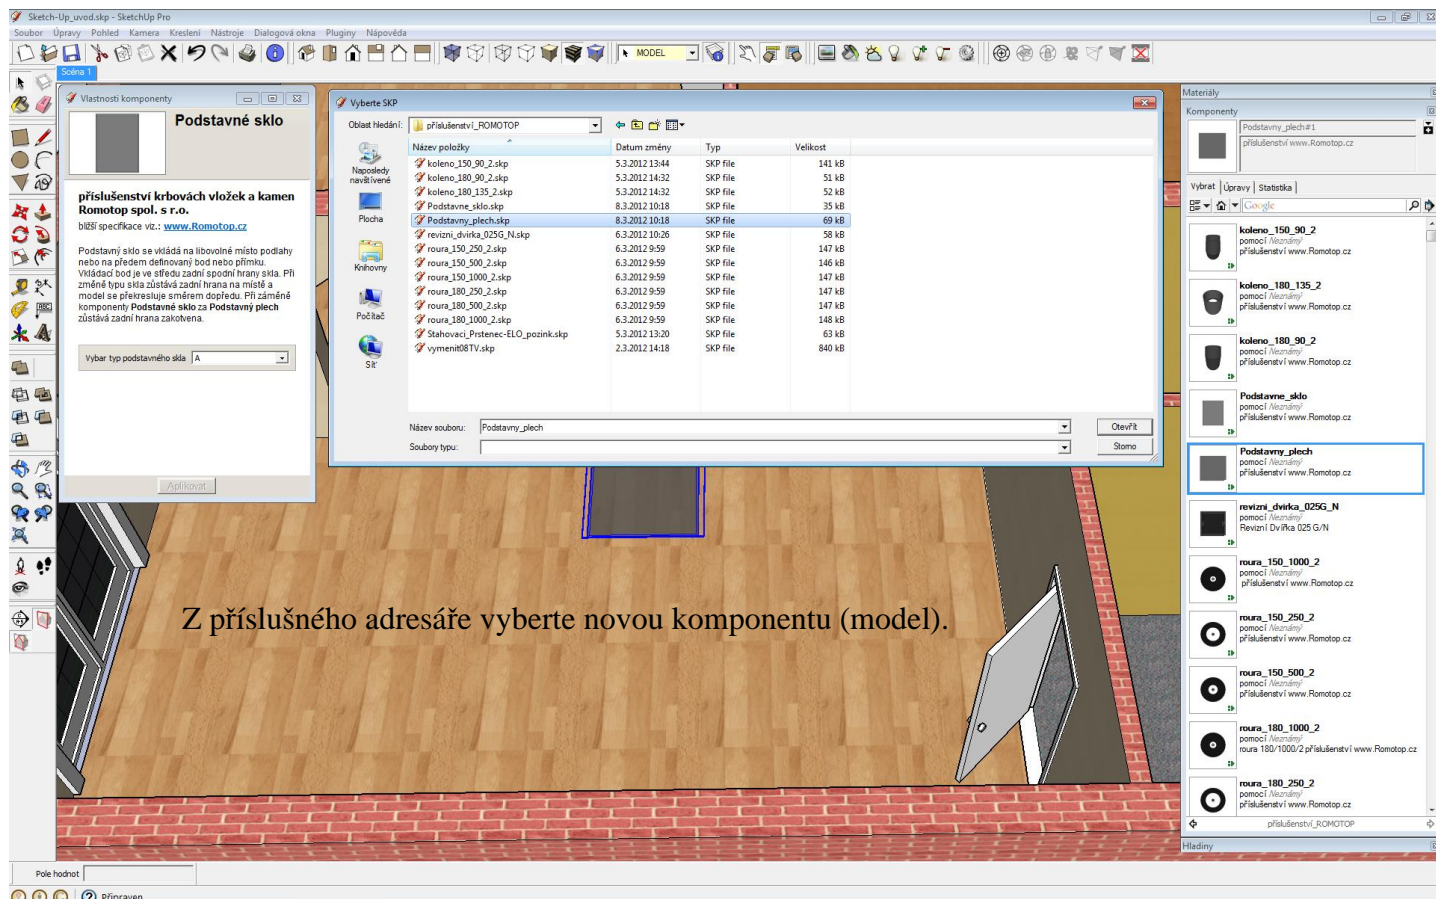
Sketch-Up_uvod.skp - SketchUp Pro

Soubor Úpravy Pohled Kamera Kreslení Nástroje Dialogová okna Pluginy Nápověda

MODEL

Scéna 1

Vlastnosti komponenty

Podstavné sklo

příslušenství krbovách vložek a kamen Romotop spol. s r.o.

bližší specifikace viz.: www.Romotop.cz

Podstavný sklo se vkládá na libovolné místo podlahy nebo na předem definovaný bod nebo přímku. Vkládací bod je ve středu zadní spodní hrany skla. Při změně typu skla zůstává zadní hrana na místě a model se překresluje směrem dopředu. Při záměně komponenty Podstavné sklo za Podstavný plech zůstává zadní hrana zakotvena.

Vybar typ podstavného skla A

Aplikovat

Vyberte SKP

Oblast hledání: příslušenství_ROMOTOP

Naposledy navštívené

Plocha

Knihovny

Počítač

Síť

| Název položky | Datum změny | Typ | Velikost |
|---|---|---|---|
| koleno_150_90_2.skp | 5.3.2012 13:44 | SKP file | 141 kB |
| koleno_180_90_2.skp | 5.3.2012 14:32 | SKP file | 51 kB |
| koleno_180_135_2.skp | 5.3.2012 14:32 | SKP file | 52 kB |
| Podstavne_sklo.skp | 8.3.2012 10:18 | SKP file | 35 kB |
| Podstavny_plech.skp | 8.3.2012 10:18 | SKP file | 69 kB |
| revizni_dvirka_025G_N.skp | 6.3.2012 10:26 | SKP file | 58 kB |
| roura_150_250_2.skp | 6.3.2012 9:59 | SKP file | 147 kB |
| roura_150_500_2.skp | 6.3.2012 9:59 | SKP file | 146 kB |
| roura_150_1000_2.skp | 6.3.2012 9:59 | SKP file | 147 kB |
| roura_180_250_2.skp | 6.3.2012 9:59 | SKP file | 147 kB |
| roura_180_500_2.skp | 6.3.2012 9:59 | SKP file | 147 kB |
| roura_180_1000_2.skp | 6.3.2012 9:59 | SKP file | 148 kB |
| Stahovaci_Prstenec-ELO_pozink.skp | 5.3.2012 13:20 | SKP file | 63 kB |
| vymenit08TV.skp | 2.3.2012 14:18 | SKP file | 840 kB |

Název souboru: Podstavny_plech

Soubory typu:

Otevřít

Storno

Z příslušného adresáře vyberte novou komponentu (model).

Materiály

Komponenty

Podstavny_plech#1

příslušenství www.Romotop.cz

Vybrat Úpravy Statistika

Google

koleno_150_90_2
pomocí Neznámý
příslušenství www.Romotop.cz

koleno_180_135_2
pomocí Neznámý
příslušenství www.Romotop.cz

koleno_180_90_2
pomocí Neznámý
příslušenství www.Romotop.cz

Podstavne_sklo
pomocí Neznámý
příslušenství www.Romotop.cz

Podstavny_plech
pomocí Neznámý
příslušenství www.Romotop.cz

revizni_dvirka_025G_N
pomocí Neznámý
Revizní Dvířka 025 G/N

roura_150_1000_2
pomocí Neznámý
příslušenství www.Romotop.cz

roura_150_250_2
pomocí Neznámý
příslušenství www.Romotop.cz

roura_150_500_2
pomocí Neznámý
příslušenství www.Romotop.cz

roura_180_1000_2
pomocí Neznámý
roura 180/1000/2 příslušenství www.Romotop.cz

roura_180_250_2
pomocí Neznámý
příslušenství www.Romotop.cz

příslušenství_ROMOTOP

Hladiny

Pole hodnot

Připraven